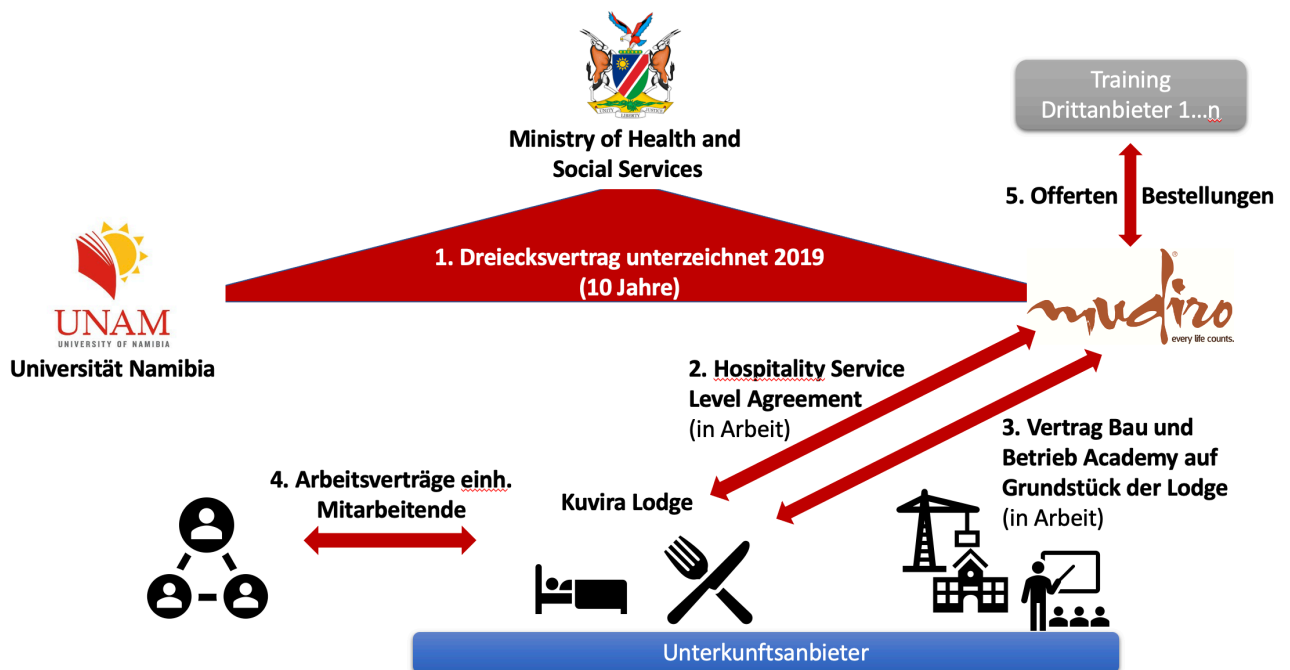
UNITY LIBERTY JUSTICE

Ministry of Health and Social Services

Training Drittanbieter 1…n

5. Offerten Bestellungen

1. Dreiecksvertrag unterzeichnet 2019 (10 Jahre)

UNAM
UNIVERSITY OF NAMIBIA
Universität Namibia

mudiro
every life counts.

2. Hospitality Service Level Agreement (in Arbeit)

3. Vertrag Bau und Betrieb Academy auf Grundstück der Lodge (in Arbeit)

4. Arbeitsverträge einh. Mitarbeitende

Kuvira Lodge

Unterkunftsanbieter